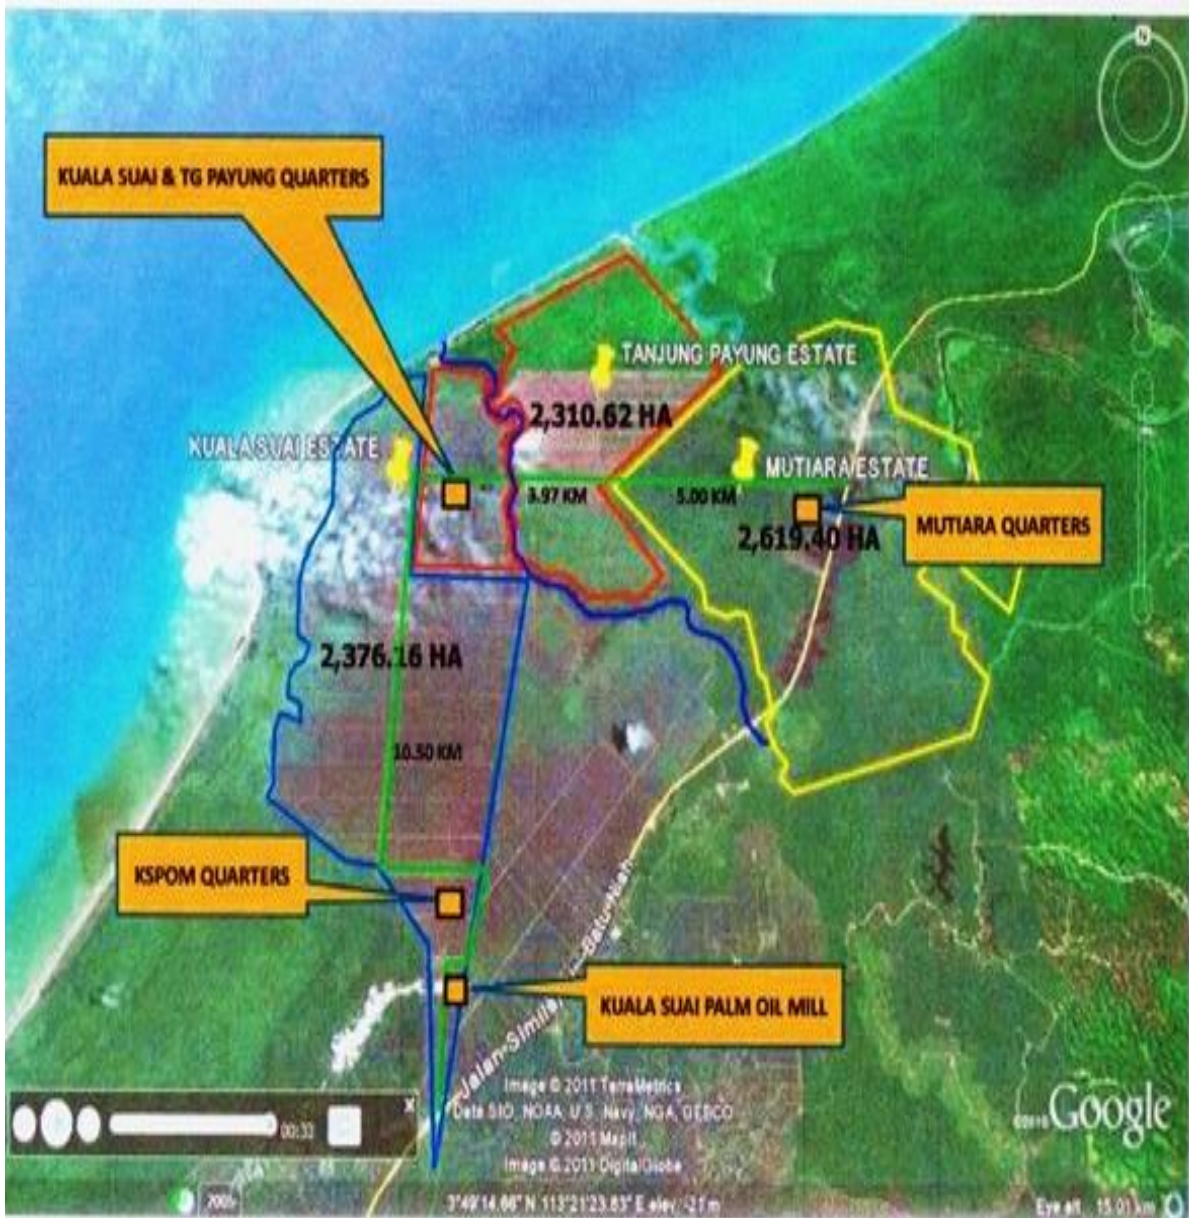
N

KUALA SUAI & TG PAYUNG QUARTERS

TANJUNG PAYUNG ESTATE

2,310.62 HA

KUALA SUAI ESTATE

MUTIARA ESTATE

3.97 KM

5.00 KM

2,619.40 HA

MUTIARA QUARTERS

2,376.16 HA

10.50 KM

KSPOM QUARTERS

Jalan Similajau-Batu Niah

KUALA SUAI PALM OIL MILL

00:32

Image © 2011 TerraMetrics
Data SIO, NOAA, U.S. Navy, NGA, GEBCO
© 2011 Mapit
Image © 2011 DigitalGlobe

©2010 Google

2005

3°49'14.86" N 113°21'23.83" E elev -21 m

Eye alt 15.01 km